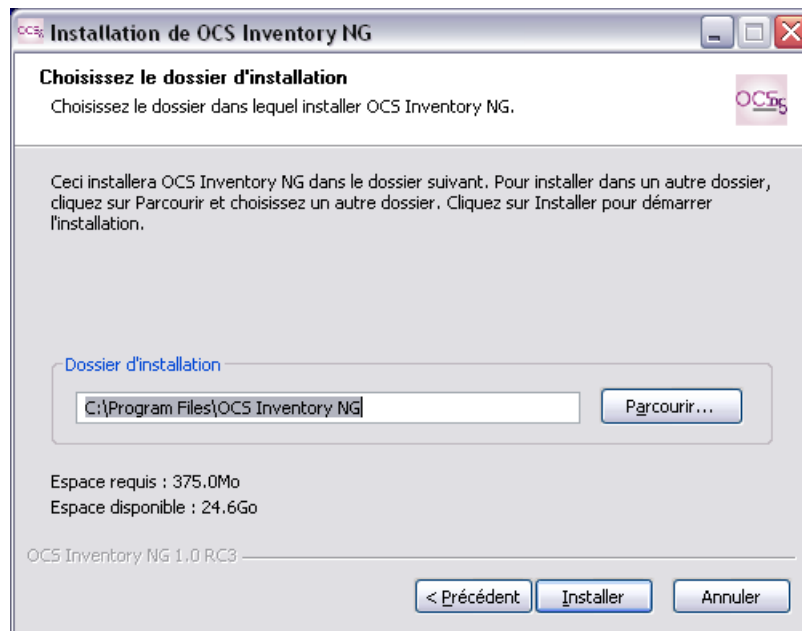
Installation de OCS Inventory NG

Choisissez le dossier d'installation

Choisissez le dossier dans lequel installer OCS Inventory NG.

OCS NG

Ceci installera OCS Inventory NG dans le dossier suivant. Pour installer dans un autre dossier, cliquez sur Parcourir et choisissez un autre dossier. Cliquez sur Installer pour démarrer l'installation.

Dossier d'installation

C:\Program Files\OCS Inventory NG

Parcourir...

Espace requis : 375.0Mo

Espace disponible : 24.6Go

OCS Inventory NG 1.0 RC3

< Précédent

Installer

Annuler